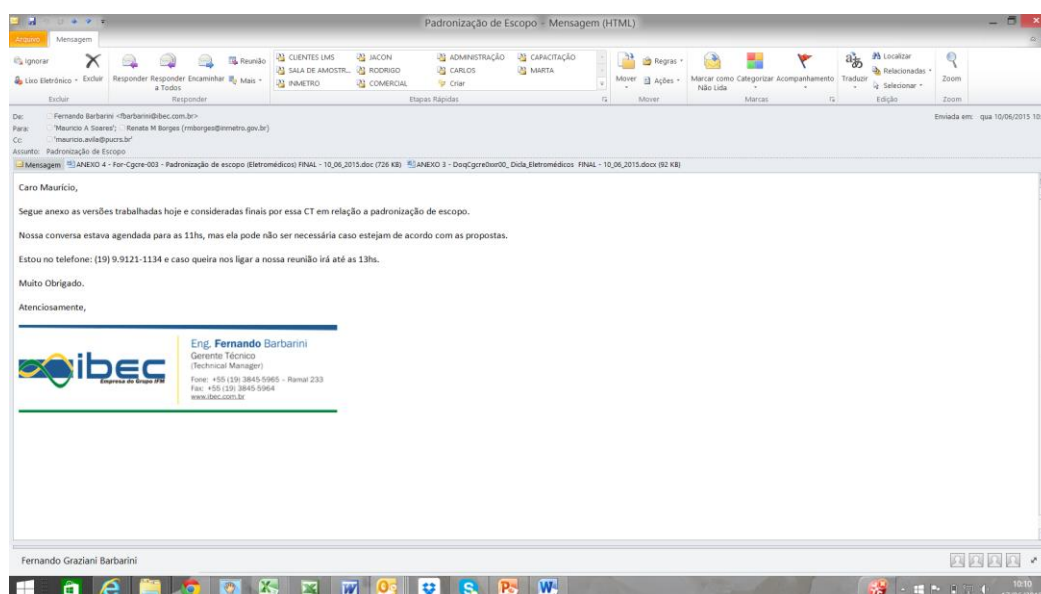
Padronização de Escopo - Mensagem (HTML)

Arquivo Mensagem

Ignorar Lixo Eletrônico Excluir
Excluir

Responder Responder a Todos Encaminhar Reunião Mais
Responder

CLIENTES LMS
SALA DE AMOSTR...
INMETRO
JACON
RODRIGO
COMERCIAL
ADMINISTRAÇÃO
CARLOS
Criar
CAPACITAÇÃO
MARTA
Etapas Rápidas

Mover Regras Ações
Mover

Marcar como Não Lida Categorizar Acompanhamento
Marcas

Traduzir Localizar Relacionadas Selecionar
Edição

Zoom
Zoom

De: Fernando Barbarini <fbarbarini@ibec.com.br>
Para: 'Mauricio A Soares'; Renata M Borges (rmborges@inmetro.gov.br)
Cc: 'mauricio.avila@pucrs.br'
Assunto: Padronização de Escopo

Enviada em: qua 10/06/2015 10

Mensagem ANEXO 4 - For-Cgcre-003 - Padronização de escopo (Eletromédicos) FINAL - 10_06_2015.doc (726 KB) ANEXO 3 - DoqCgcre0xx00_Dicla_Eletromédicos FINAL - 10_06_2015.docx (92 KB)

Caro Maurício,

Segue anexo as versões trabalhadas hoje e consideradas finais por essa CT em relação a padronização de escopo.

Nossa conversa estava agendada para as 11hs, mas ela pode não ser necessária caso estejam de acordo com as propostas.

Estou no telefone: (19) 9.9121-1134 e caso queira nos ligar a nossa reunião irá até as 13hs.

Muito Obrigado.

Atenciosamente,

ibec
Empresa do Grupo IFM

Eng. Fernando Barbarini
Gerente Técnico
(Technical Manager)
Fone: +55 (19) 3845-5965 - Ramal 233
Fax: +55 (19) 3845-5964
www.ibec.com.br

Fernando Graziani Barbarini

10:10